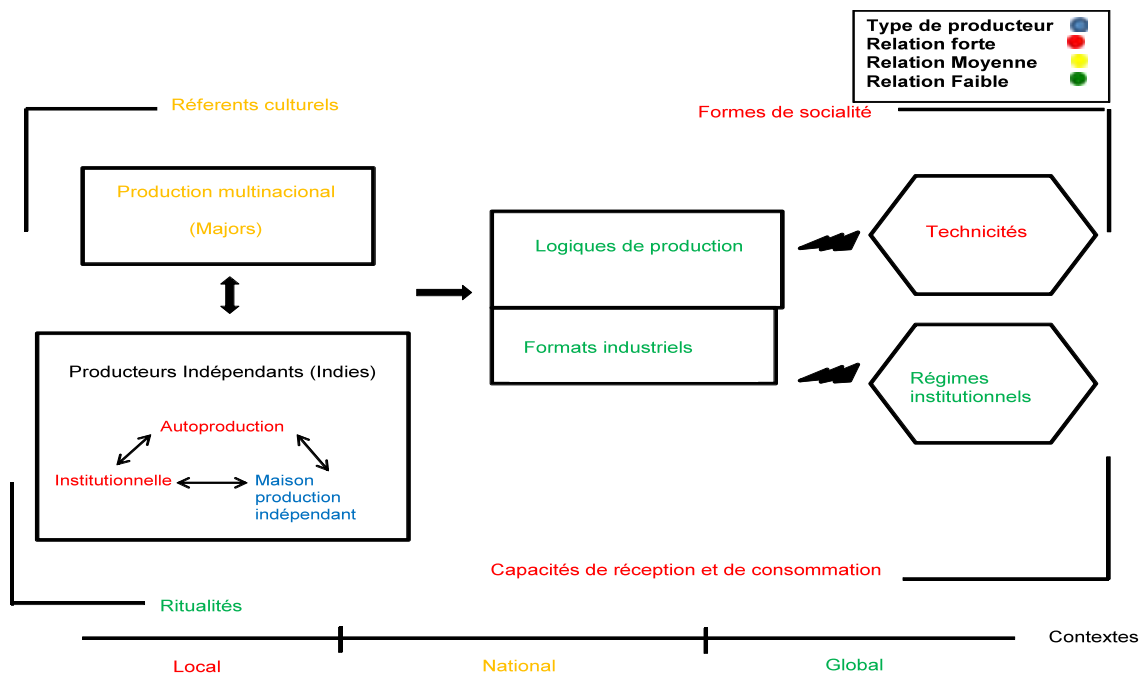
Type de producteur
Relation forte
Relation Moyenne
Relation Faible

Réferents culturels

Formes de socialité

Production multinacional
(Majors)

Logiques de production

Technicités

Formats industriels

Producteurs Indépendants (Indies)

Autoproduction
Institutionnelle
Maison production indépendant

Régimes institutionnels

Capacités de réception et de consommation

Ritualités

Contextes

Local
National
Global